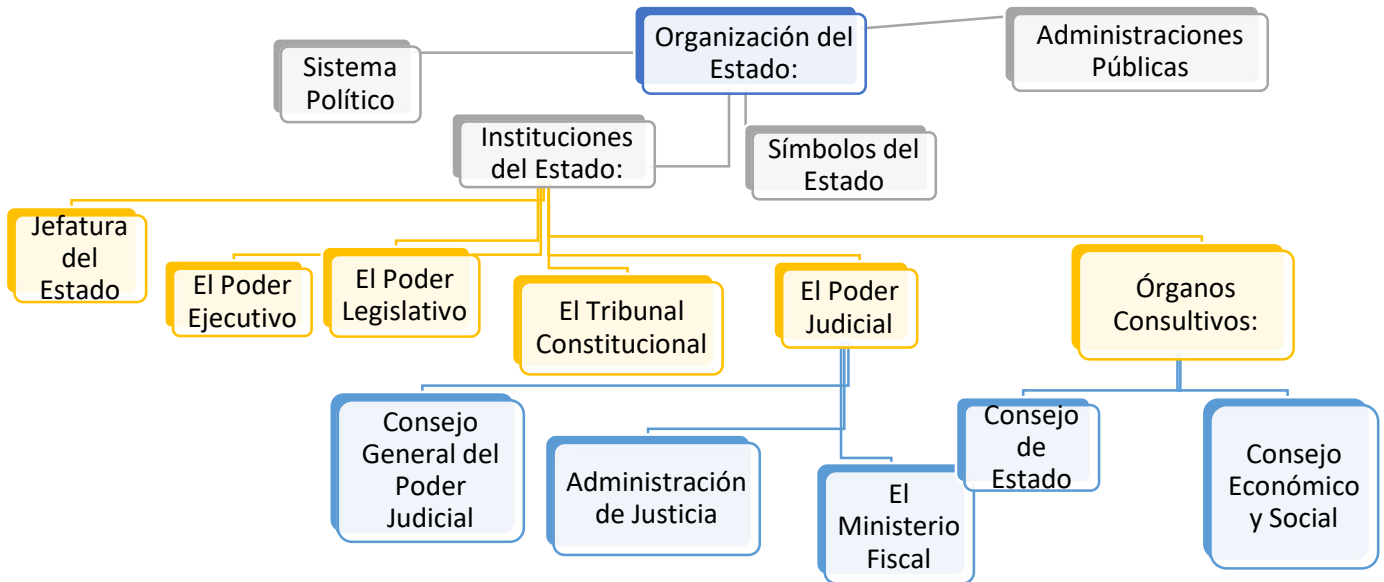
Organización del Estado:

Sistema Político

Administraciones Públicas

Instituciones del Estado:

Símbolos del Estado

Jefatura del Estado

El Poder Ejecutivo

El Poder Legislativo

El Tribunal Constitucional

El Poder Judicial

Órganos Consultivos:

Consejo General del Poder Judicial

Administración de Justicia

El Ministerio Fiscal

Consejo de Estado

Consejo Económico y Social